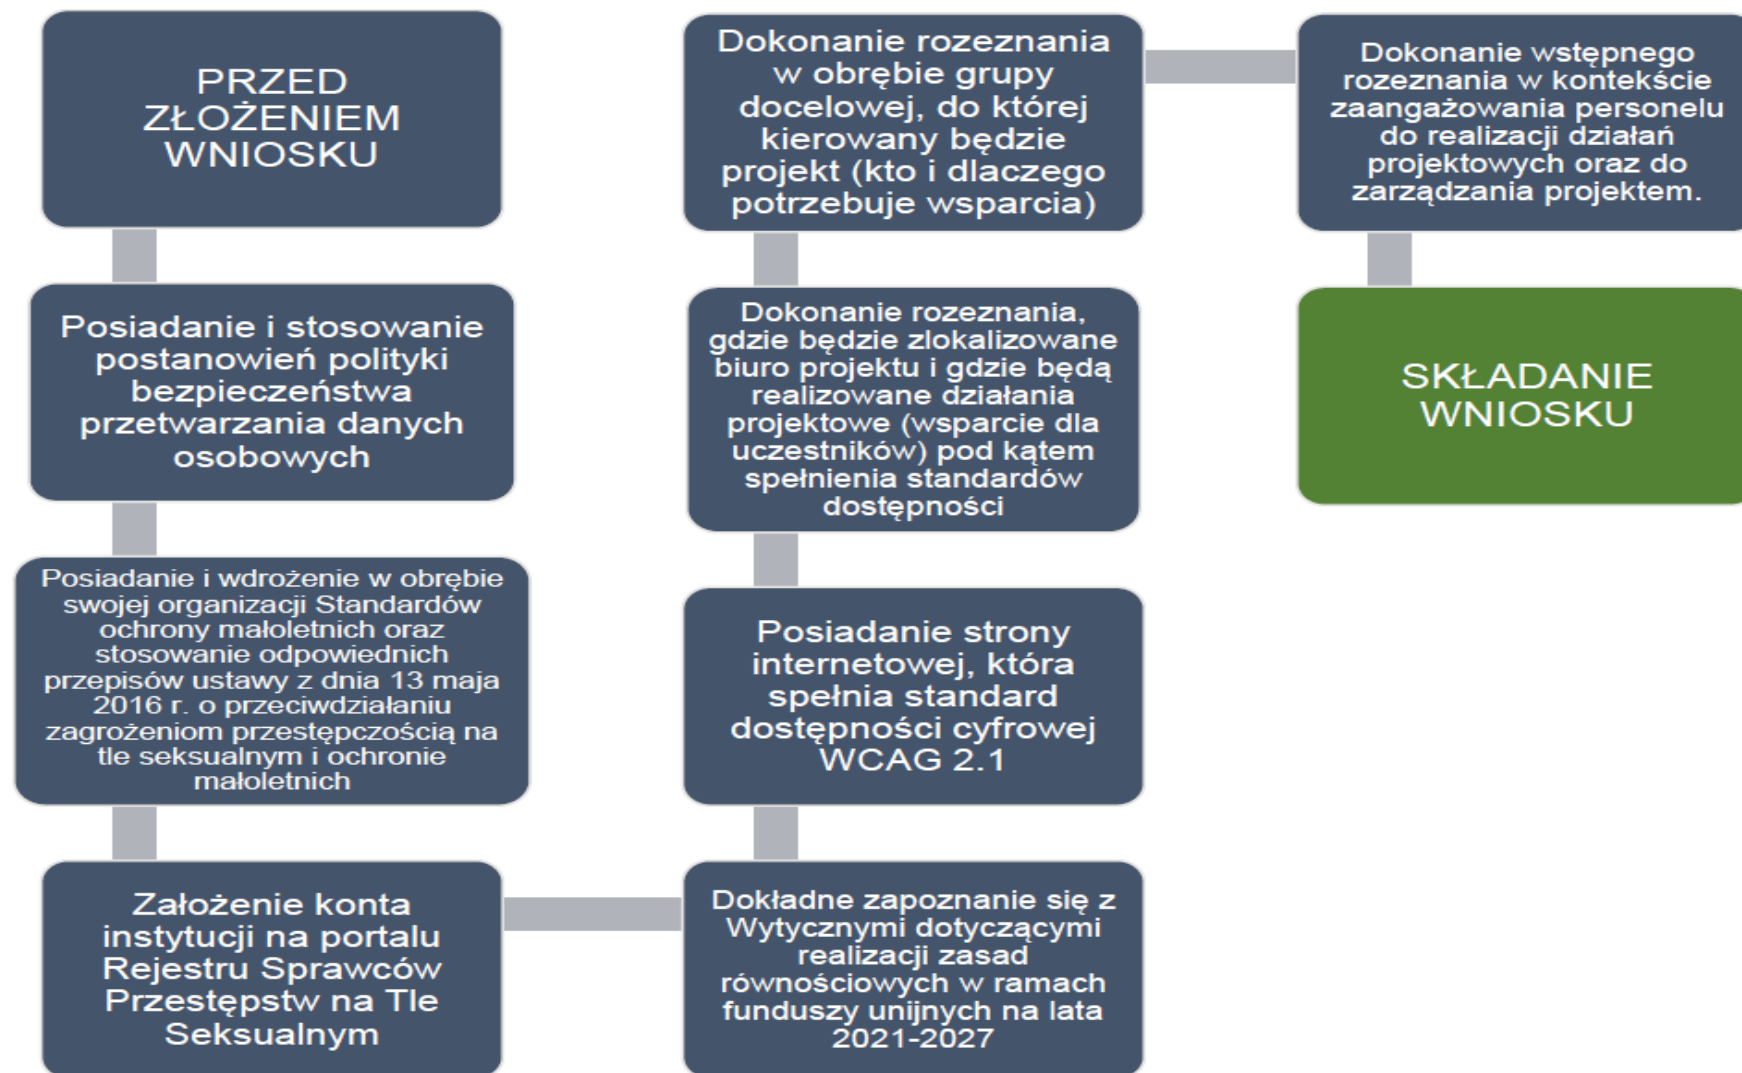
PRZED ZŁOŻENIEM WNIOSKU

Posiadanie i stosowanie postanowień polityki bezpieczeństwa przetwarzania danych osobowych

Posiadanie i wdrożenie w obrębie swojej organizacji Standardów ochrony małoletnich oraz stosowanie odpowiednich przepisów ustawy z dnia 13 maja 2016 r. o przeciwdziałaniu zagrożeniom przestępczością na tle seksualnym i ochronie małoletnich

Założenie konta instytucji na portalu Rejestru Sprawców Przestępstw na Tle Seksualnym

Dokładne zapoznanie się z Wytycznymi dotyczącymi realizacji zasad równościowych w ramach funduszy unijnych na lata 2021-2027

Posiadanie strony internetowej, która spełnia standard dostępności cyfrowej WCAG 2.1

Dokonanie rozeznania, gdzie będzie zlokalizowane biuro projektu i gdzie będą realizowane działania projektowe (wsparcie dla uczestników) pod kątem spełnienia standardów dostępności

Dokonanie rozeznania w obrębie grupy docelowej, do której kierowany będzie projekt (kto i dlaczego potrzebuje wsparcia)

Dokonanie wstępnego rozeznania w kontekście zaangażowania personelu do realizacji działań projektowych oraz do zarządzania projektem.

SKŁADANIE WNIOSKU